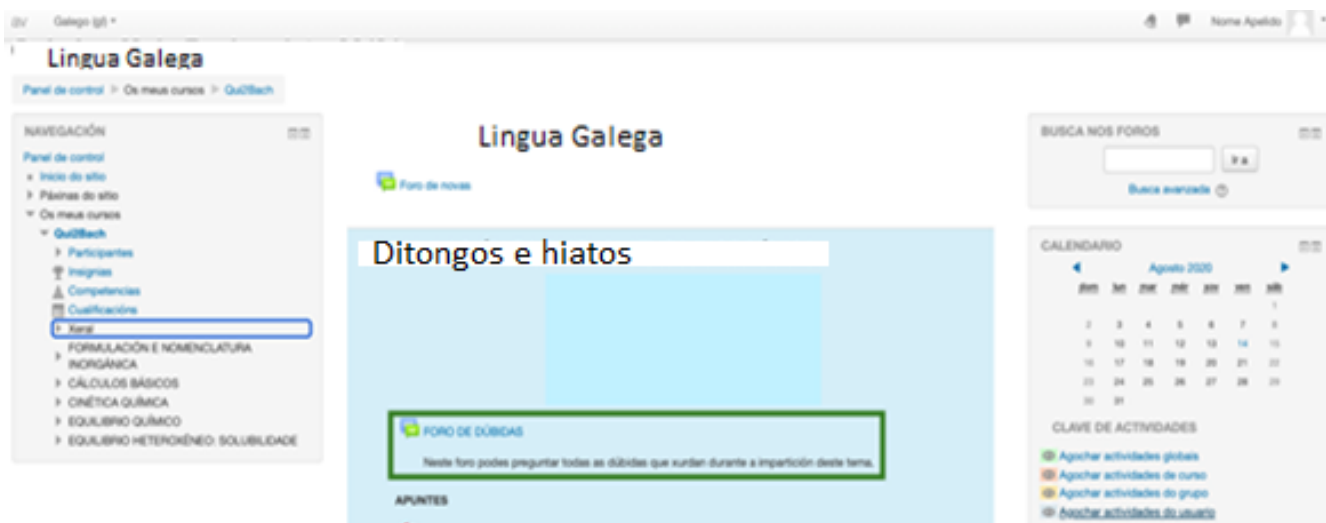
Galego (gl)

Nome Apelido

Lingua Galega

Panel de control > Os meus cursos > Qui2Bach

NAVEGACIÓN

Panel de control
Inicio do sitio
Páxinas do sitio
Os meus cursos
Qui2Bach
Participantes
Insignias
Competencias
Cualificacións
Xeral
FORMULACIÓN E NOMENCLATURA INORGÁNICA
CÁLCULOS BÁSICOS
CINÉTICA QUÍMICA
EQUILIBRIO QUÍMICO
EQUILIBRIO HETEROXÉNEO: SOLUBILIDADE

Lingua Galega

Foro de novas

Ditongos e hiatos

FORO DE DÚBIDAS

Neste foro podes preguntar todas as dúbidas que xurdan durante a impartición deste tema.

APUNTES

BUSCA NOS FOROS

Ir a

Busca avanzada

CALENDARIO

Agosto 2020

| dom | lun | mar | mér | xov | ven | sáb |
|---|---|---|---|---|---|---|
| | | | | | | 1 |
| 2 | 3 | 4 | 5 | 6 | 7 | 8 |
| 9 | 10 | 11 | 12 | 13 | 14 | 15 |
| 16 | 17 | 18 | 19 | 20 | 21 | 22 |
| 23 | 24 | 25 | 26 | 27 | 28 | 29 |
| 30 | 31 | | | | | |

CLAVE DE ACTIVIDADES

Agochar actividades globais
Agochar actividades de curso
Agochar actividades do grupo
Agochar actividades do usuario